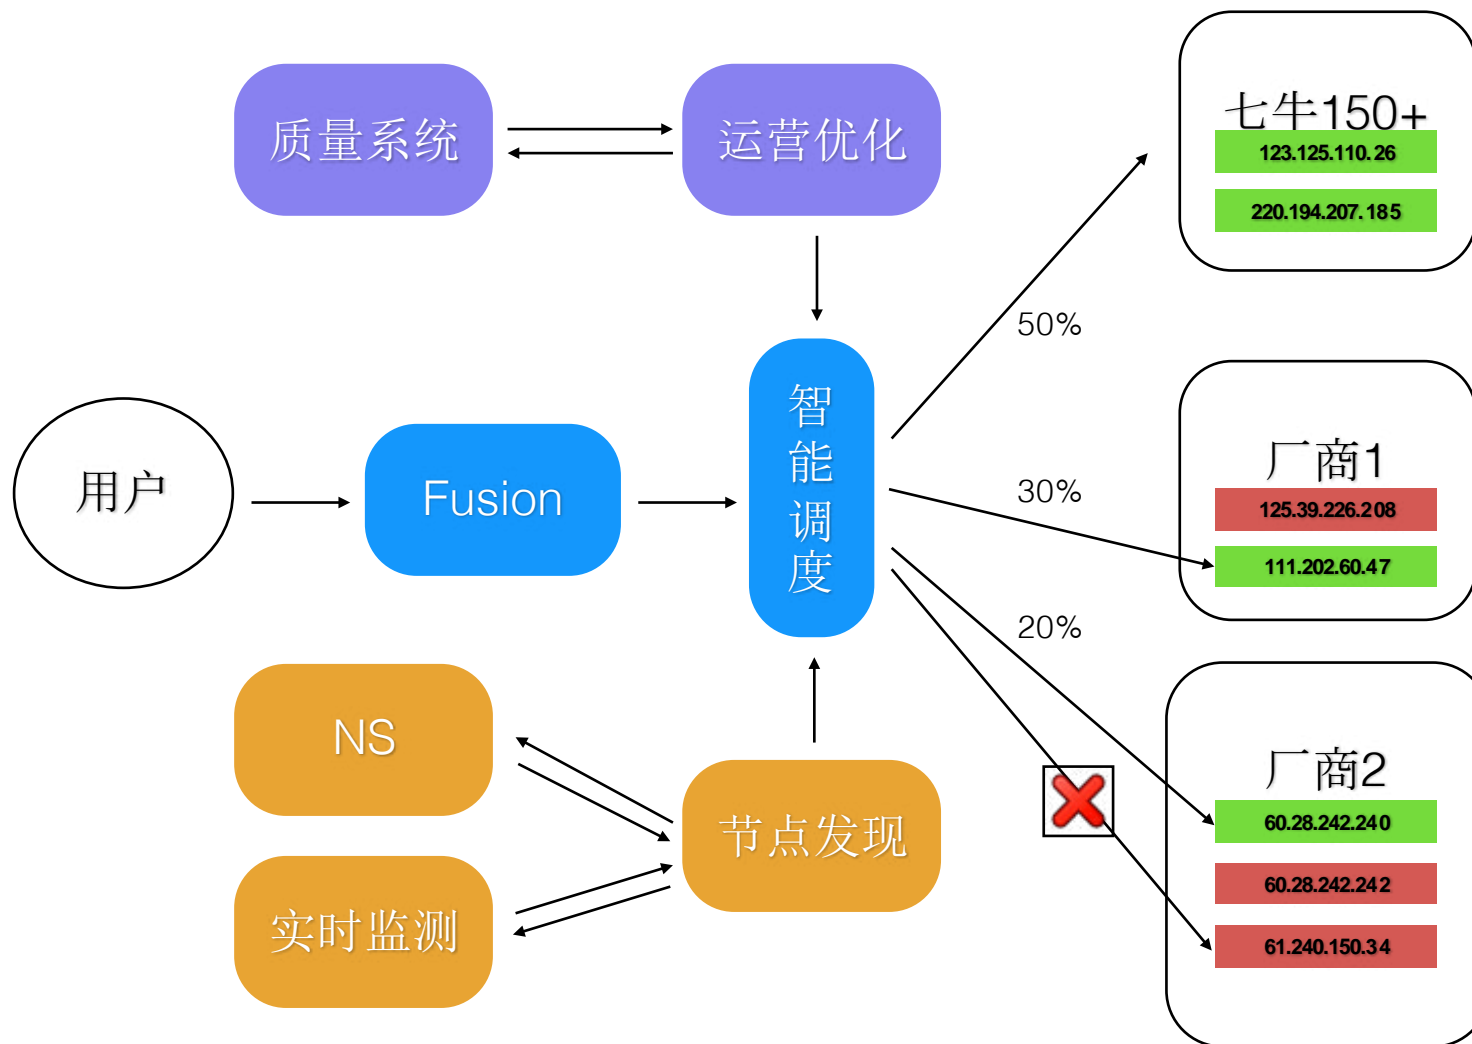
质量系统

运营优化

七牛150+

123.125.110.26

220.194.207.185

50%

用户

Fusion

智能调度

30%

厂商1

125.39.226.208

111.202.60.47

20%

NS

节点发现

实时监测

厂商2

60.28.242.240

60.28.242.242

61.240.150.34